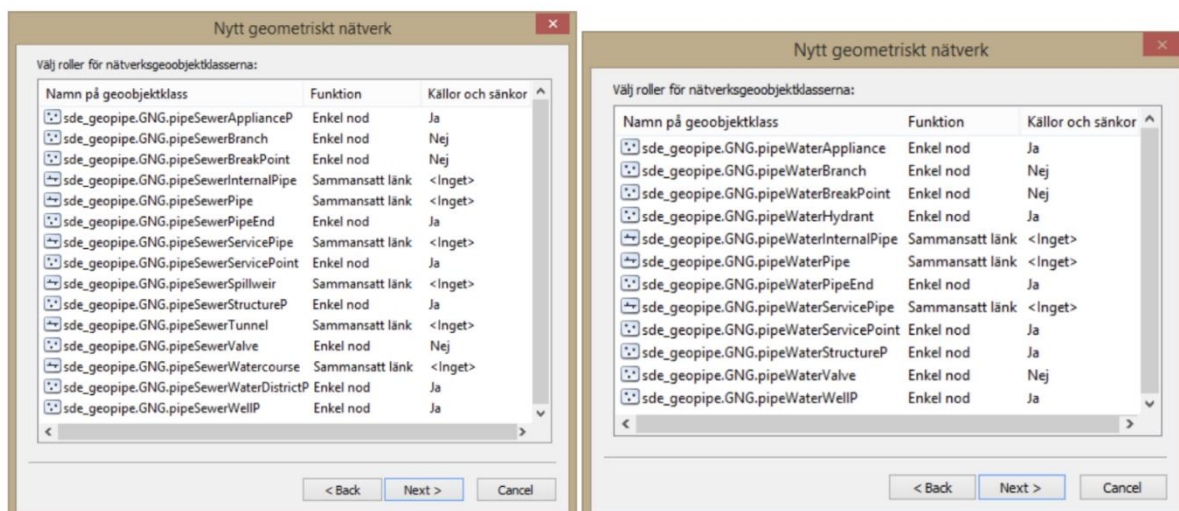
Nytt geometriskt nätverk

Välj roller för nätverksgeoobjektklasserna:

| Namn på geoobjektklass | Funktion | Källor och sänkor |
|---|---|---|
| sde_geopipe.GNG.pipeSewerApplianceP | Enkel nod | Ja |
| sde_geopipe.GNG.pipeSewerBranch | Enkel nod | Nej |
| sde_geopipe.GNG.pipeSewerBreakPoint | Enkel nod | Nej |
| sde_geopipe.GNG.pipeSewerInternalPipe | Sammansatt länk | <Inget> |
| sde_geopipe.GNG.pipeSewerPipe | Sammansatt länk | <Inget> |
| sde_geopipe.GNG.pipeSewerPipeEnd | Enkel nod | Ja |
| sde_geopipe.GNG.pipeSewerServicePipe | Sammansatt länk | <Inget> |
| sde_geopipe.GNG.pipeSewerServicePoint | Enkel nod | Ja |
| sde_geopipe.GNG.pipeSewerSpillweir | Sammansatt länk | <Inget> |
| sde_geopipe.GNG.pipeSewerStructureP | Enkel nod | Ja |
| sde_geopipe.GNG.pipeSewerTunnel | Sammansatt länk | <Inget> |
| sde_geopipe.GNG.pipeSewerValve | Enkel nod | Nej |
| sde_geopipe.GNG.pipeSewerWatercourse | Sammansatt länk | <Inget> |
| sde_geopipe.GNG.pipeSewerWaterDistrictP | Enkel nod | Ja |
| sde_geopipe.GNG.pipeSewerWellP | Enkel nod | Ja |

< Back  Next >  Cancel

Nytt geometriskt nätverk

Välj roller för nätverksgeoobjektklasserna:

| Namn på geoobjektklass | Funktion | Källor och sänkor |
|---|---|---|
| sde_geopipe.GNG.pipeWaterAppliance | Enkel nod | Ja |
| sde_geopipe.GNG.pipeWaterBranch | Enkel nod | Nej |
| sde_geopipe.GNG.pipeWaterBreakPoint | Enkel nod | Nej |
| sde_geopipe.GNG.pipeWaterHydrant | Enkel nod | Ja |
| sde_geopipe.GNG.pipeWaterInternalPipe | Sammansatt länk | <Inget> |
| sde_geopipe.GNG.pipeWaterPipe | Sammansatt länk | <Inget> |
| sde_geopipe.GNG.pipeWaterPipeEnd | Enkel nod | Ja |
| sde_geopipe.GNG.pipeWaterServicePipe | Sammansatt länk | <Inget> |
| sde_geopipe.GNG.pipeWaterServicePoint | Enkel nod | Ja |
| sde_geopipe.GNG.pipeWaterStructureP | Enkel nod | Ja |
| sde_geopipe.GNG.pipeWaterValve | Enkel nod | Nej |
| sde_geopipe.GNG.pipeWaterWellP | Enkel nod | Ja |

< Back  Next >  Cancel